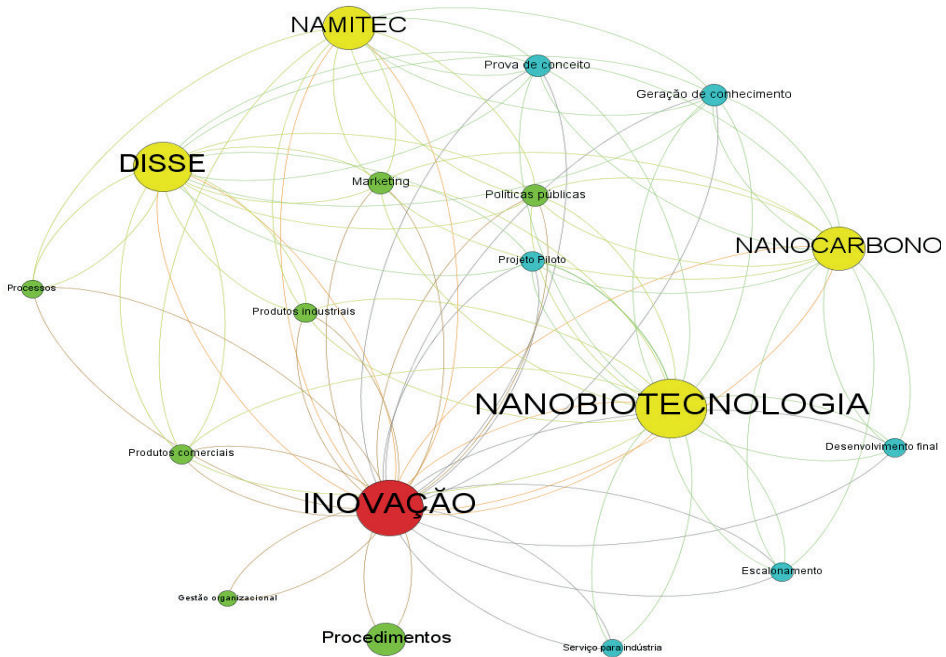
NAMITEC
Prova de conceito
Geração de conhecimento
DISSE
Marketing
Políticas públicas
NANOCARBONO
Projeto Piloto
Processos
Produtos industriais
NANOBIOTECNOLOGIA
Desenvolvimento final
Produtos comerciais
INOVAÇÃO
Escalonamento
Gestão organizacional
Procedimentos
Serviço para indústria